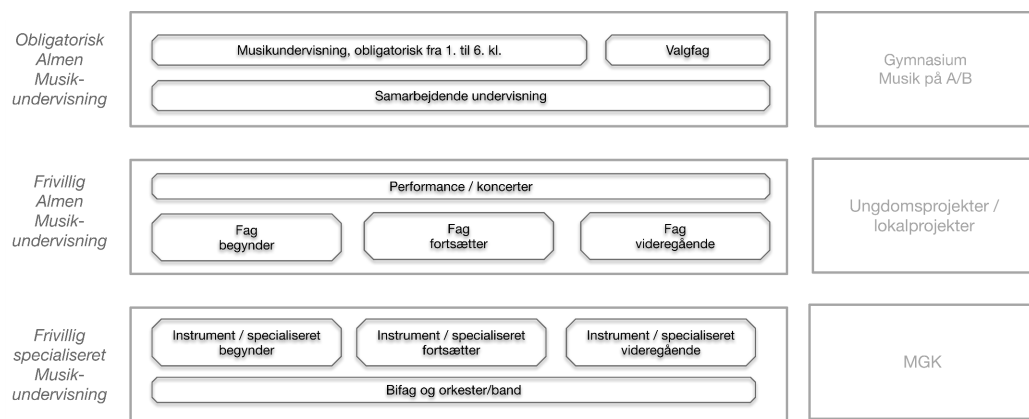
Obligatorisk Almen Musik-undervisning

Musikundervisning, obligatorisk fra 1. til 6. kl.

Valgfag

Samarbejdende undervisning

Gymnasium Musik på A/B

Frivillig Almen Musik-undervisning

Performance / koncerter

Fag begynder

Fag fortsætter

Fag videregående

Ungdomsprojekter / lokalprojekter

Frivillig specialiseret Musik-undervisning

Instrument / specialiseret begynder

Instrument / specialiseret fortsætter

Instrument / specialiseret videregående

Bifag og orkester/band

MGK